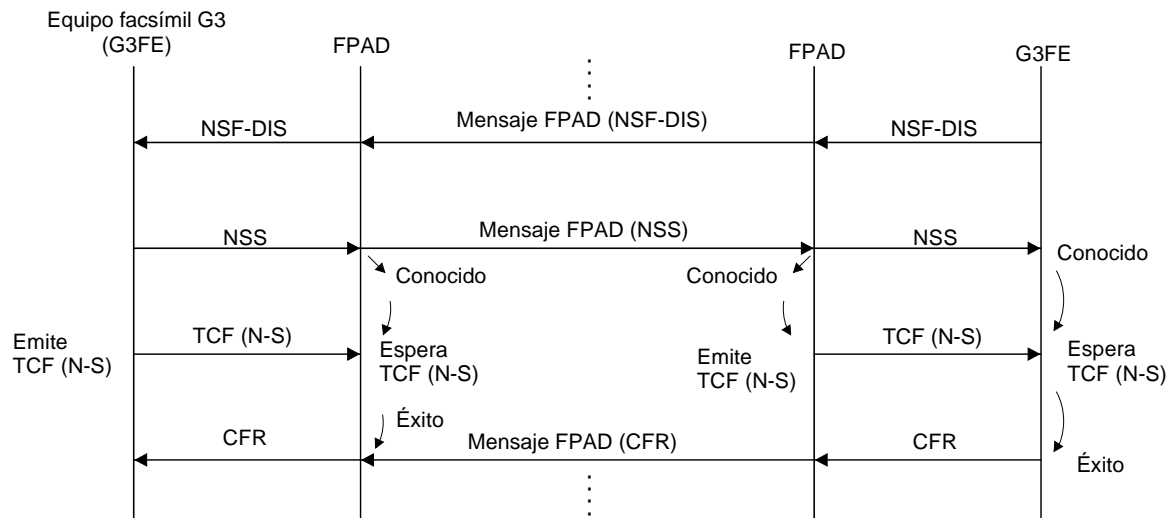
Equipo facsímil G3 (G3FE)

FPAD

FPAD

G3FE

NSF-DIS

Mensaje FPAD (NSF-DIS)

NSF-DIS

NSS

Mensaje FPAD (NSS)

NSS

Conocido

Conocido

Conocido

Emite TCF (N-S)

TCF (N-S)

Espera TCF (N-S)

Emite TCF (N-S)

TCF (N-S)

Espera TCF (N-S)

Éxito

CFR

Mensaje FPAD (CFR)

CFR

Éxito